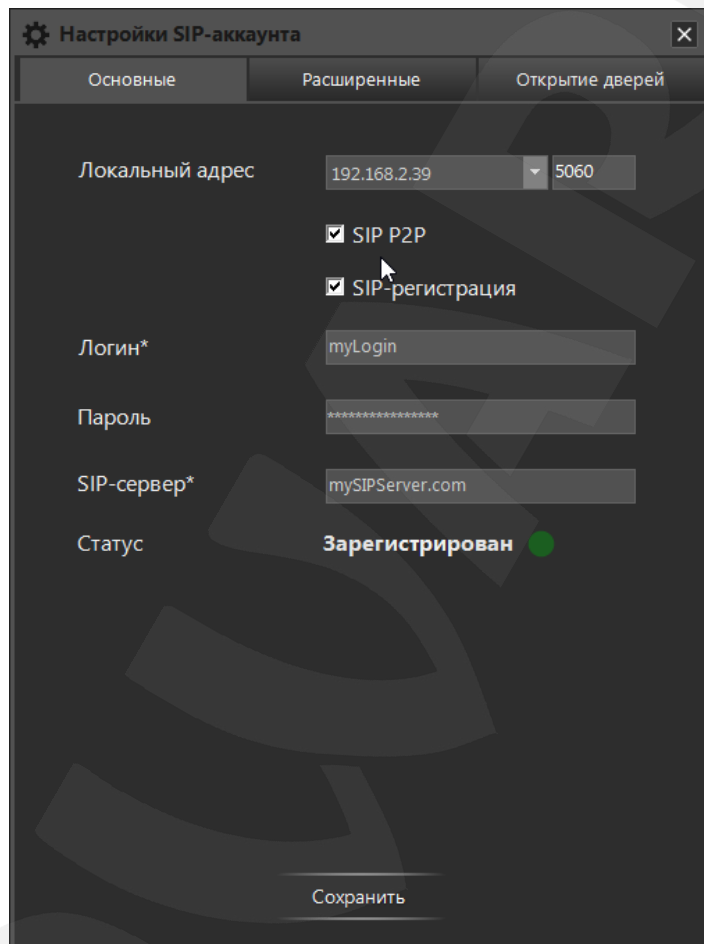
Настройки SIP-аккаунта

Основные | Расширенные | Открытие дверей

Локальный адрес 192.168.2.39 5060

SIP P2P

SIP-регистрация

Логин* myLogin

Пароль ****************

SIP-сервер* mySIPServer.com

Статус Зарегистрирован

Сохранить